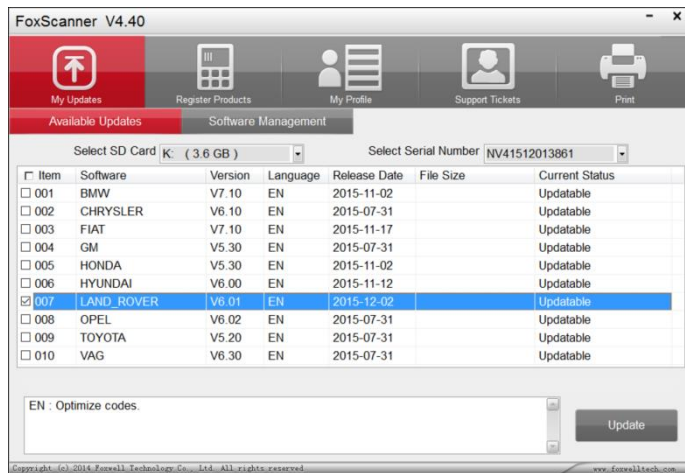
FoxScanner V4.40

My Updates
Register Products
My Profile
Support Tickets
Print

Available Updates
Software Management

Select SD Card K: ( 3.6 GB )
Select Serial Number NV41512013861

| Item | Software | Version | Language | Release Date | File Size | Current Status |
|---|---|---|---|---|---|---|
| 001 | BMW | V7.10 | EN | 2015-11-02 | | Updatable |
| 002 | CHRYSLER | V6.10 | EN | 2015-07-31 | | Updatable |
| 003 | FIAT | V7.10 | EN | 2015-11-17 | | Updatable |
| 004 | GM | V5.30 | EN | 2015-07-31 | | Updatable |
| 005 | HONDA | V5.30 | EN | 2015-11-02 | | Updatable |
| 006 | HYUNDAI | V6.00 | EN | 2015-11-12 | | Updatable |
| 007 | LAND_ROVER | V6.01 | EN | 2015-12-02 | | Updatable |
| 008 | OPEL | V6.02 | EN | 2015-07-31 | | Updatable |
| 009 | TOYOTA | V5.20 | EN | 2015-07-31 | | Updatable |
| 010 | VAG | V6.30 | EN | 2015-07-31 | | Updatable |

EN : Optimize codes.

Update

Copyright (c) 2014 Foxwell Technology Co., Ltd. All rights reserved.
www.foxwelltech.com